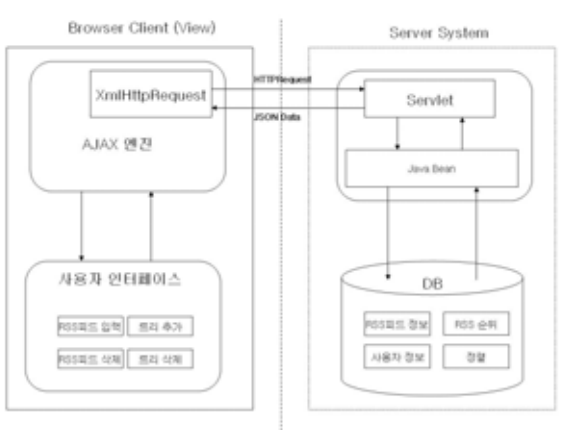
Browser Client (View)

Server System

XmlHttpRequest

HTTPRequest

JSON Data

Servlet

AJAX 엔진

Java Bean

사용자 인터페이스

DB

RSS피드 입력

트리 추가

RSS피드 삭제

트리 삭제

RSS피드 정보

RSS 순위

사용자 정보

정렬